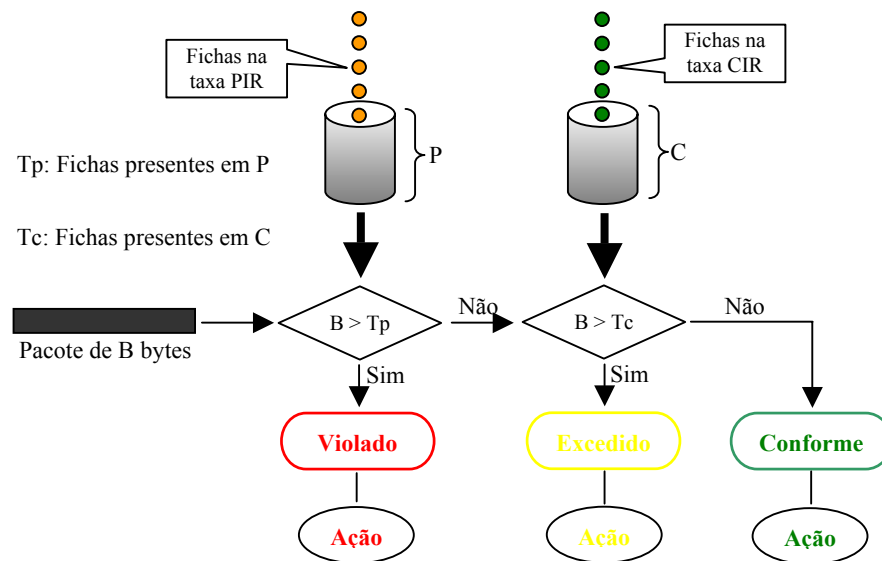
Fichas na taxa PIR

Fichas na taxa CIR

Tp: Fichas presentes em P

P

C

Tc: Fichas presentes em C

Pacote de B bytes

B > Tp

Não

B > Tc

Não

Sim

Sim

Violado

Excedido

Conforme

Ação

Ação

Ação